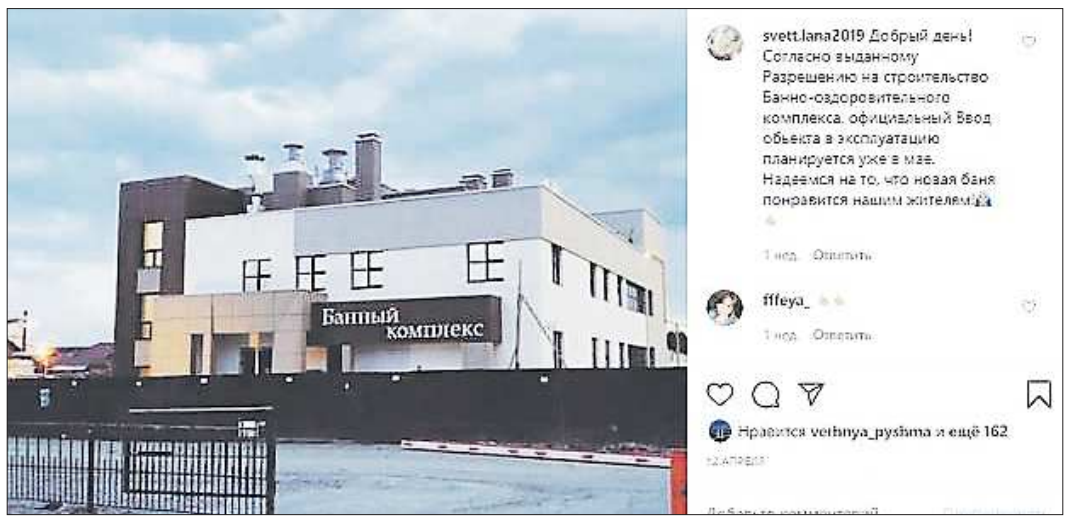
Банный комплекс

svett.lana2019 Добрый день! Согласно выданному Разрешению на строительство Банно-оздоровительного комплекса, официальный Ввод объекта в эксплуатацию планируется уже в мае. Надеемся на то, что новая баня понравится нашим жителям!

1 нед. Ответить

fffeya_

1 нед. Ответить

Нравится verhnya_pyshma и ещё 162

12 АПРЕЛЯ

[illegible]